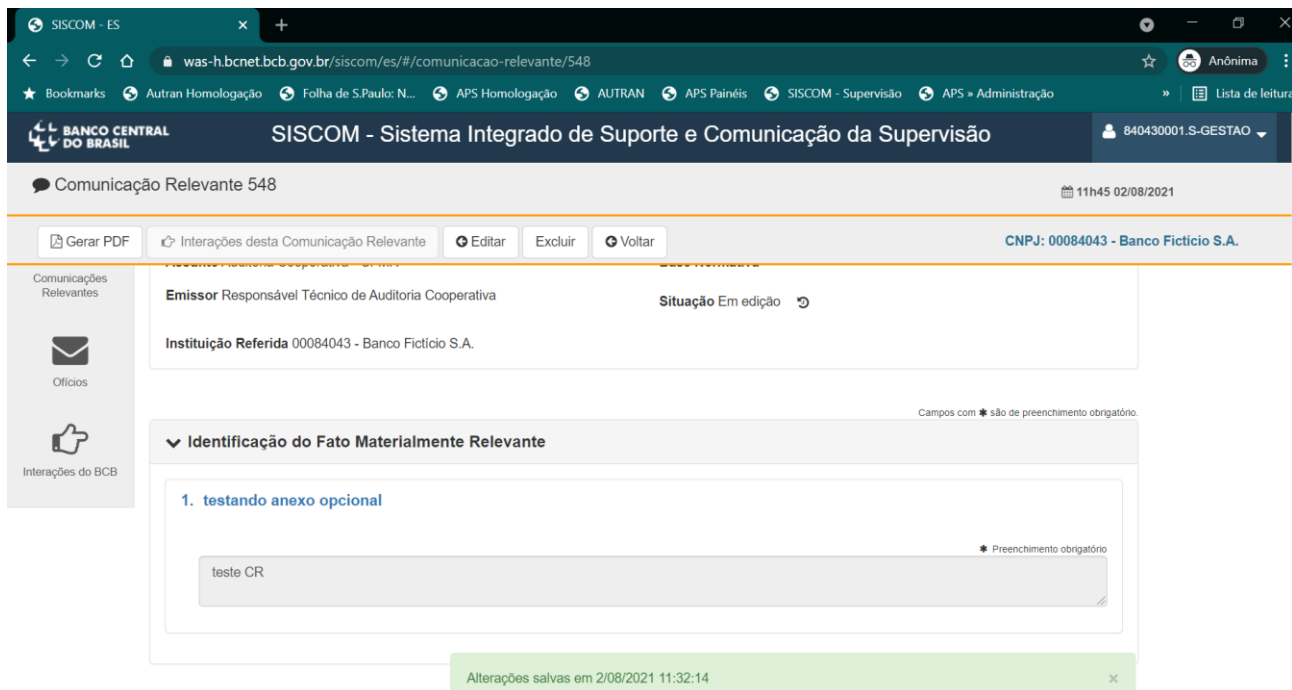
SISCOM - ES ×

was-h.bcnet.bcb.gov.br/siscom/es/#/comunicacao-relevante/548

Anônima

Bookmarks Autran Homologação Folha de S.Paulo: N... APS Homologação AUTRAN APS Painéis SISCOM - Supervisão APS » Administração » Lista de leitura

BANCO CENTRAL DO BRASIL

SISCOM - Sistema Integrado de Suporte e Comunicação da Supervisão

840430001.S-GESTAO

Comunicação Relevante 548

11h45 02/08/2021

Gerar PDF Interações desta Comunicação Relevante Editar Excluir Voltar

CNPJ: 00084043 - Banco Fictício S.A.

Comunicações Relevantes

Ofícios

Interações do BCB

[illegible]

Emissor Responsável Técnico de Auditoria Cooperativa

Situação Em edição

Instituição Referida 00084043 - Banco Fictício S.A.

Campos com ✱ são de preenchimento obrigatório.

Identificação do Fato Materialmente Relevante

1. testando anexo opcional

✱ Preenchimento obrigatório

teste CR

Alterações salvas em 2/08/2021 11:32:14

×